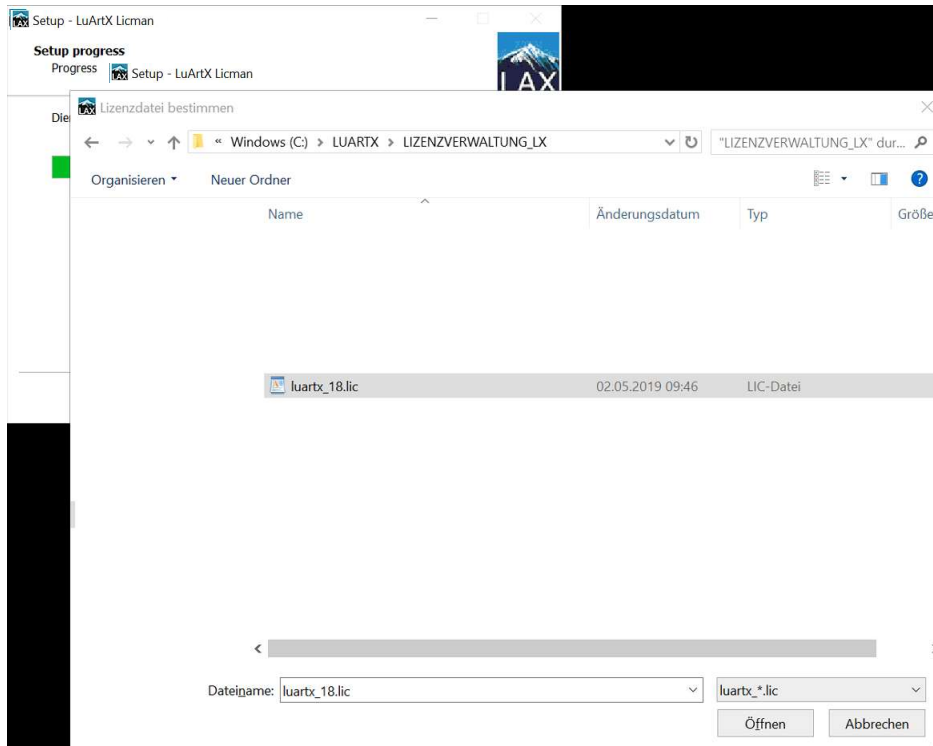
Setup - LuArtX Licman

Setup progress

Progress

Setup - LuArtX Licman

LAX

Die

Lizenzdatei bestimmen

« Windows (C:) > LUARTX > LIZENZVERWALTUNG_LX

"LIZENZVERWALTUNG_LX" dur...

Organisieren ▾

Neuer Ordner

| Name | Änderungsdatum | Typ | Größe |
|---|---|---|---|
| luartx_18.lic | 02.05.2019 09:46 | LIC-Datei | |

Dateiname: luartx_18.lic

luartx_*.lic

Öffnen

Abbrechen